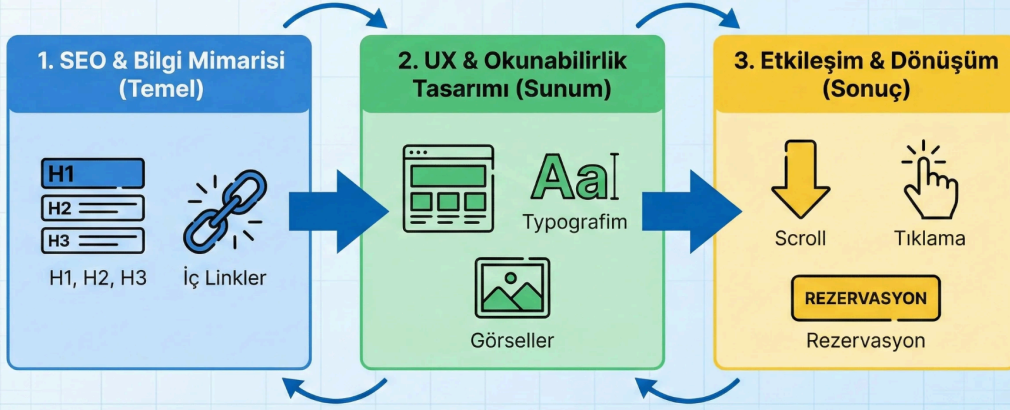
1. SEO & Bilgi Mimarisi (Temel)

H1
H2
H3

H1, H2, H3

İç Linkler

2. UX & Okunabilirlik Tasarımı (Sunum)

Aa

Typografim

Görseller

3. Etkileşim & Dönüşüm (Sonuç)

Scroll

Tıklama

REZERVASYON

Rezervasyon